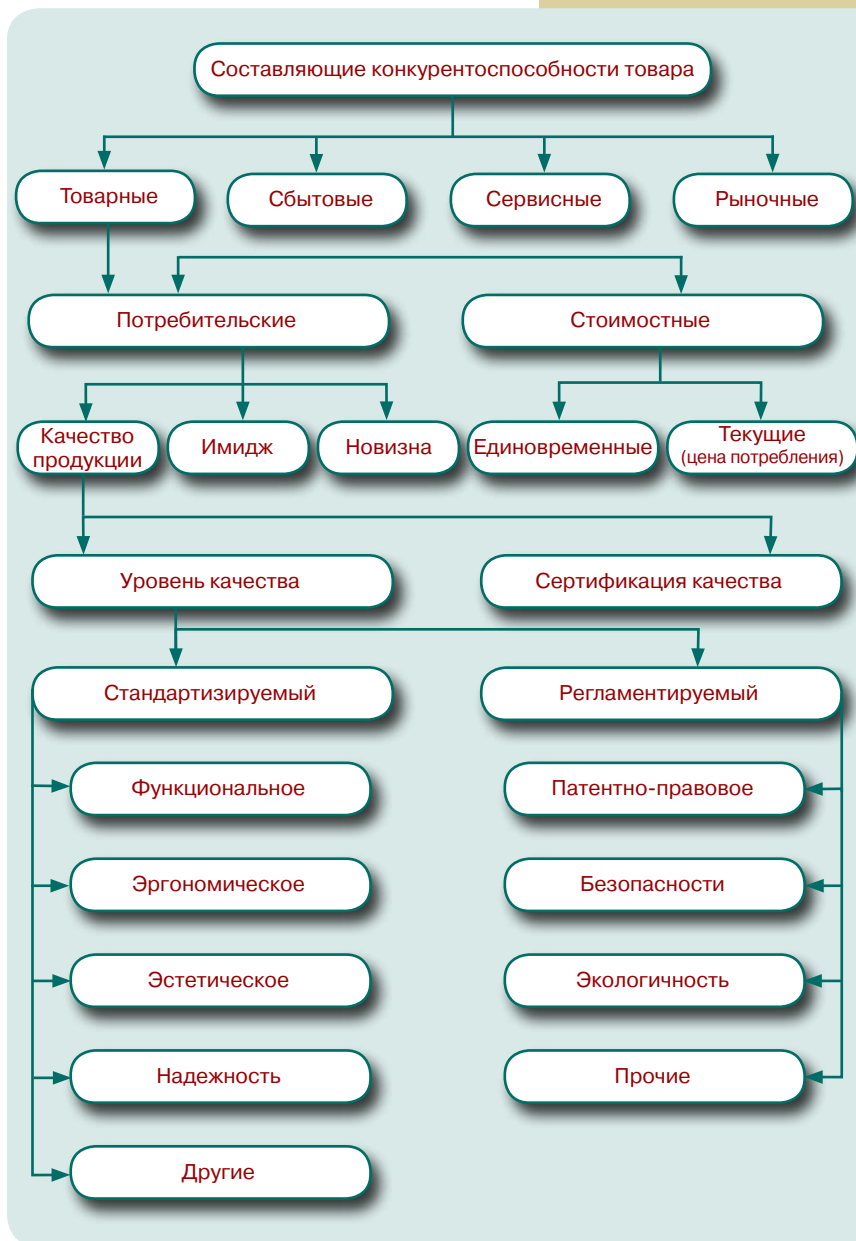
Составляющие конкурентоспособности товара

Товарные
Сбытовые
Сервисные
Рыночные

Потребительские
Стоимостные

Качество продукции
Имидж
Новизна
Единовременные
Текущие (цена потребления)

Уровень качества
Сертификация качества

Стандартизируемый
Регламентируемый

Функциональное
Эргономическое
Эстетическое
Надежность
Другие

Патентно-правовое
Безопасности
Экологичность
Прочие